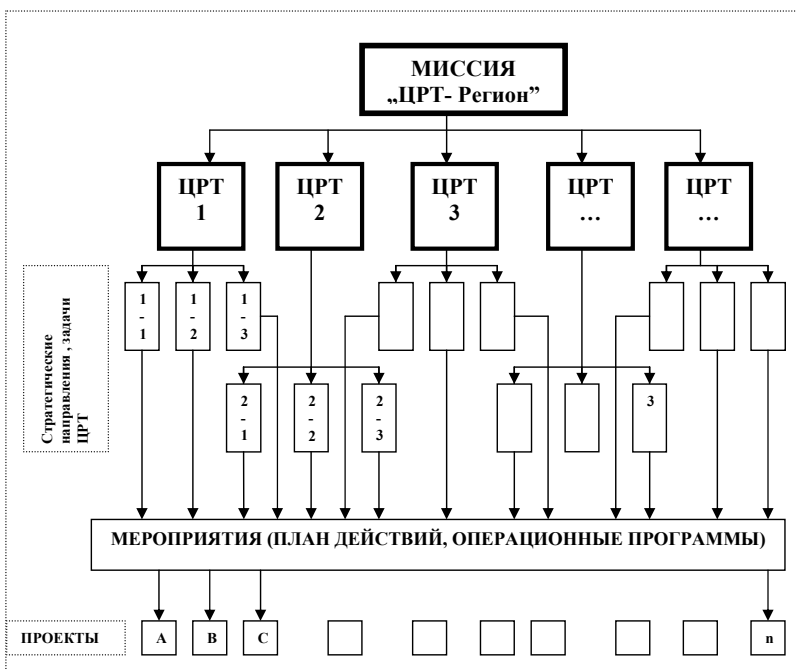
МИССИЯ
„ЦРТ- Регион"

ЦРТ 1

ЦРТ 2

ЦРТ 3

ЦРТ …

ЦРТ …

Стратегические направления , задачи ЦРТ

1-1

1-2

1-3

2-1

2-2

2-3

3

МЕРОПРИЯТИЯ (ПЛАН ДЕЙСТВИЙ, ОПЕРАЦИОННЫЕ ПРОГРАММЫ)

ПРОЕКТЫ

A

B

C

n